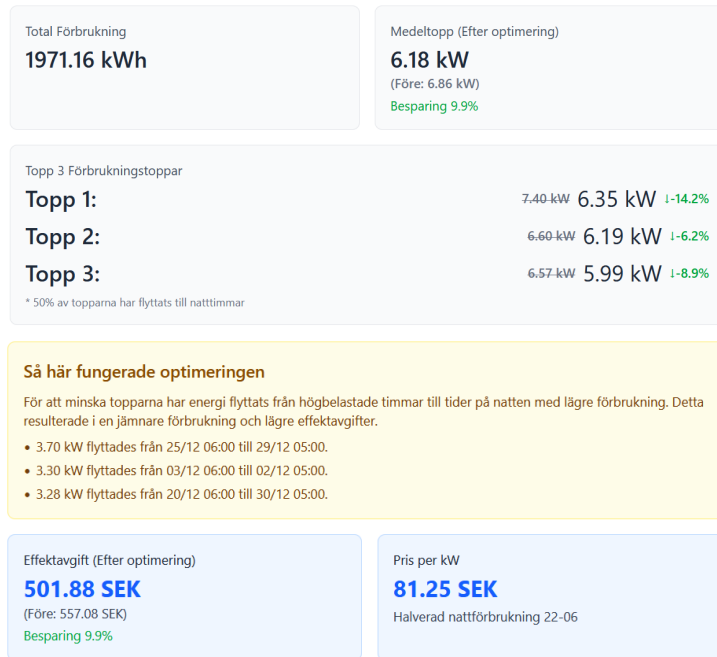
Total Förbrukning
1971.16 kWh

Medeltopp (Efter optimering)
6.18 kW
(Före: 6.86 kW)
Besparing 9.9%

Topp 3 Förbrukningstoppar

Topp 1: ~~7.40 kW~~ 6.35 kW ↓-14.2%

Topp 2: ~~6.60 kW~~ 6.19 kW ↓-6.2%

Topp 3: ~~6.57 kW~~ 5.99 kW ↓-8.9%

* 50% av topparna har flyttats till natttimmar

Så här fungerade optimeringen

För att minska topparna har energi flyttats från högbelastade timmar till tider på natten med lägre förbrukning. Detta resulterade i en jämnare förbrukning och lägre effektavgifter.

- 3.70 kW flyttades från 25/12 06:00 till 29/12 05:00.
- 3.30 kW flyttades från 03/12 06:00 till 02/12 05:00.
- 3.28 kW flyttades från 20/12 06:00 till 30/12 05:00.

Effektavgift (Efter optimering)
501.88 SEK
(Före: 557.08 SEK)
Besparing 9.9%

Pris per kW
81.25 SEK
Halverad nattförbrukning 22-06